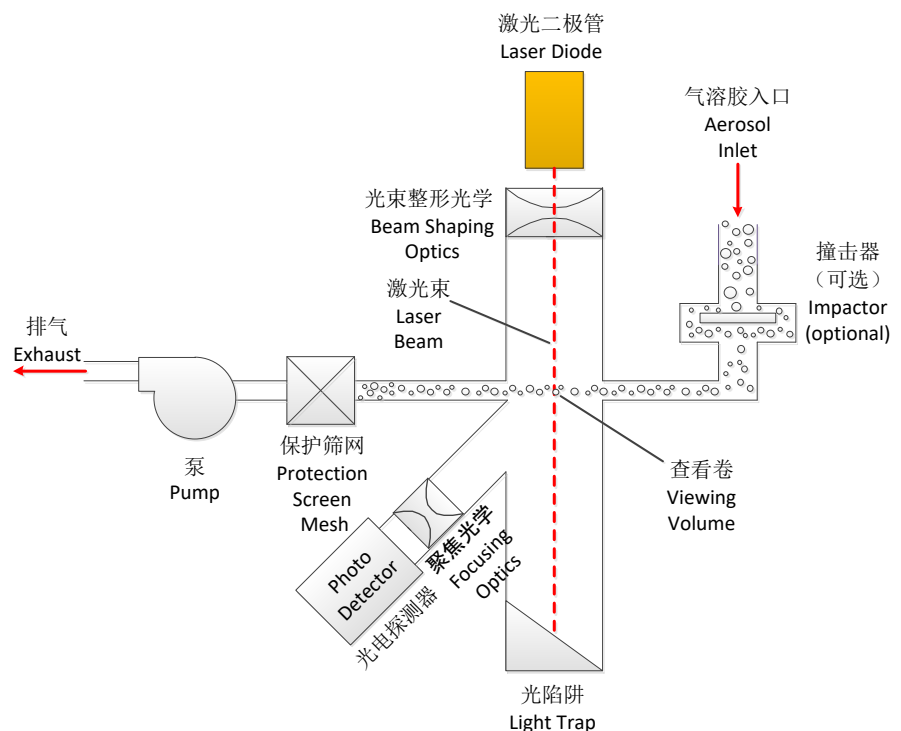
激光二极管
Laser Diode

气溶胶入口
Aerosol
Inlet

光束整形光学
Beam Shaping
Optics

撞击器
（可选）
Impactor
(optional)

激光束
Laser
Beam

排气
Exhaust

泵
Pump

保护筛网
Protection
Screen
Mesh

查看卷
Viewing
Volume

Photo
Detector
光电探测器

聚焦光学
Focusing
Optics

光陷阱
Light Trap